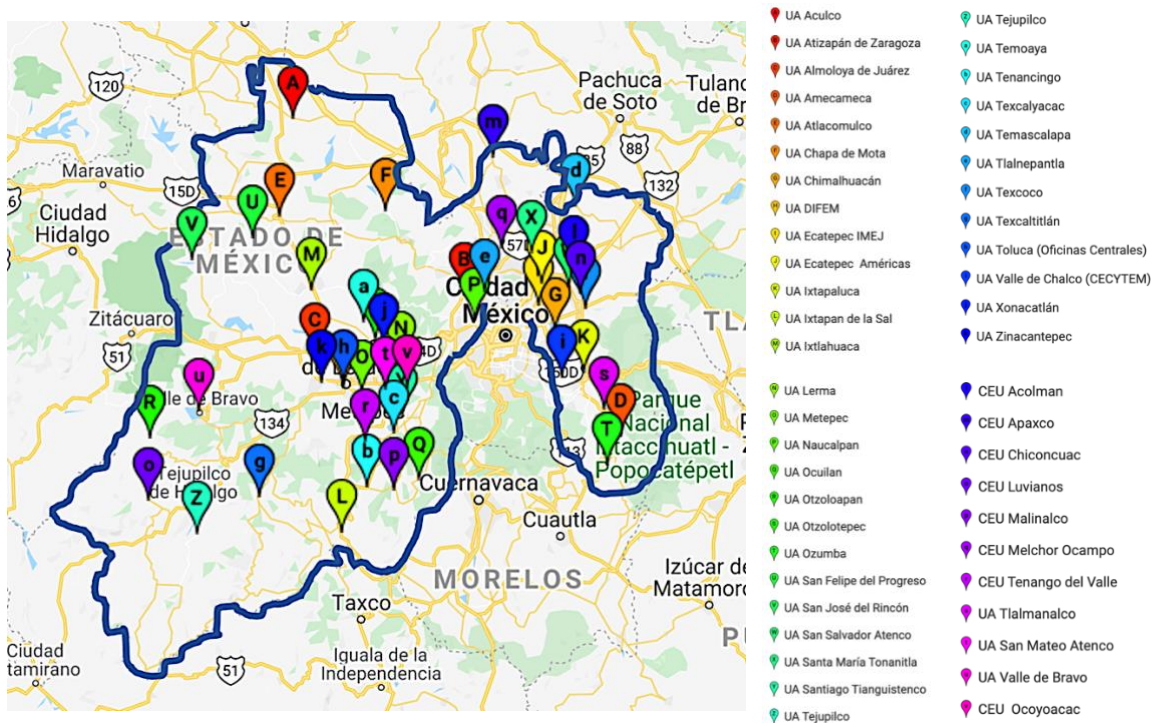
120
A
Pachuca de Soto
Tulanc de Br
m
Maravatio
15D
E
F
88
d
132
Ciudad Hidalgo
V
U
ESTADO DE MÉXICO
M
q
X
57D
B
e
J
n
P
a
Ciudad México
G
Zitácuaro
C
j
N
TLA
51
k
h
O
t
v
i
K
u
s
R
Valle de Bravo
134
r
c
D
Parque Nacional Iztaccíhuatl - Popocatépetl
Metepec
T
b
p
Q
o
g
Tejupilco de Hidalgo
Z
Cuernavaca
L
Cuautla
MORELOS
Izúcar de Matamoros
Taxco
Ciudad Altamirano
51
Iguala de la Independencia
P

UA Aculco
UA Atizapán de Zaragoza
UA Almoloya de Juárez
UA Amecameca
UA Atlacomulco
UA Chapa de Mota
UA Chimalhuacán
UA DIFEM
UA Ecatepec IMEJ
UA Ecatepec Américas
UA Ixtapaluca
UA Ixtapan de la Sal
UA Ixtlahuaca

UA Lerma
UA Metepec
UA Naucalpan
UA Ocuilan
UA Otzoloapan
UA Otzolotepec
UA Ozumba
UA San Felipe del Progreso
UA San José del Rincón
UA San Salvador Atenco
UA Santa María Tonanitla
UA Santiago Tianguistenco
UA Tejupilco

UA Tejupilco
UA Temoaya
UA Tenancingo
UA Texcalyacac
UA Temascalapa
UA Tlalnepantla
UA Texcoco
UA Texcaltitlán
UA Toluca (Oficinas Centrales)
UA Valle de Chalco (CECYTEM)
UA Xonacatlán
UA Zinacantepec

CEU Acolman
CEU Apaxco
CEU Chiconcuac
CEU Luvianos
CEU Malinalco
CEU Melchor Ocampo
CEU Tenango del Valle
UA Tlalmanalco
UA San Mateo Atenco
UA Valle de Bravo
CEU Ocoyoacac